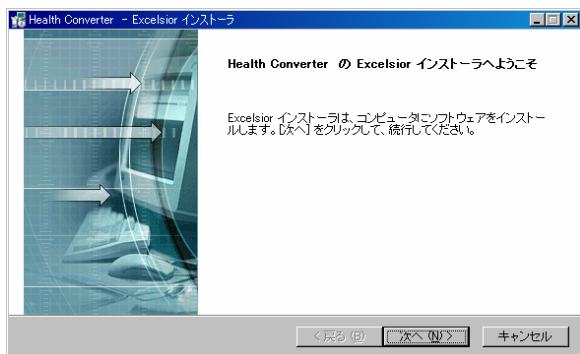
Health Converter - Excelsior インストーラ

Health Converter の Excelsior インストーラへようこそ

Excelsior インストーラは、コンピュータにソフトウェアをインストールします。[次へ] をクリックして、続行してください。

< 戻る (B)
次へ (N) >
キャンセル